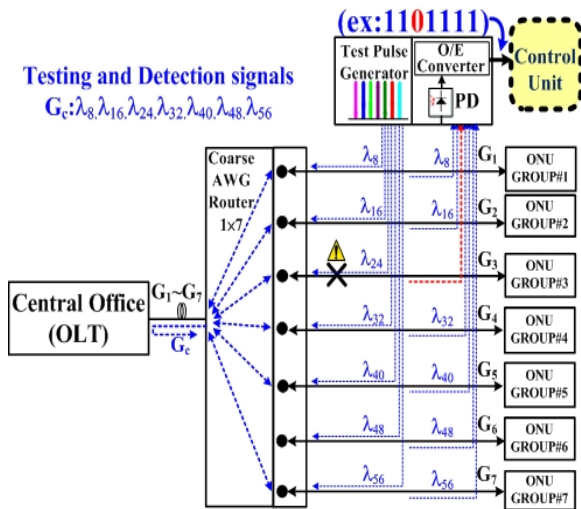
(ex:1101111)

Test Pulse Generator

O/E Converter

PD

Control Unit

Testing and Detection signals

$G_c$:$\lambda_8,\lambda_{16},\lambda_{24},\lambda_{32},\lambda_{40},\lambda_{48},\lambda_{56}$

Coarse AWG Router 1×7

$\lambda_8$ $\lambda_8$ $G_1$ ONU GROUP#1

$\lambda_{16}$ $\lambda_{16}$ $G_2$ ONU GROUP#2

$\lambda_{24}$ $G_3$ ONU GROUP#3

Central Office (OLT)

$G_1$~$G_7$

$G_c$

$\lambda_{32}$ $\lambda_{32}$ $G_4$ ONU GROUP#4

$\lambda_{40}$ $\lambda_{40}$ $G_5$ ONU GROUP#5

$\lambda_{48}$ $\lambda_{48}$ $G_6$ ONU GROUP#6

$\lambda_{56}$ $\lambda_{56}$ $G_7$ ONU GROUP#7